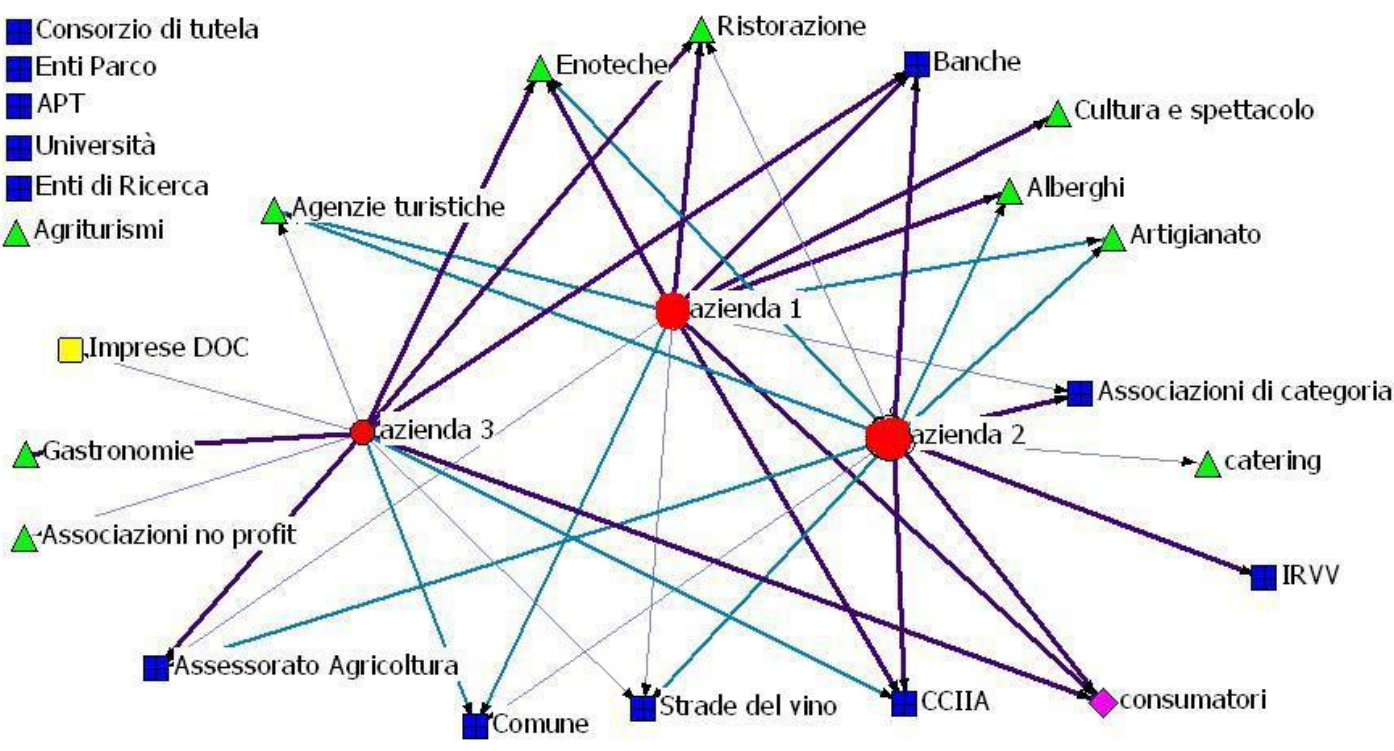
Consorzio di tutela
Enti Parco
APT
Università
Enti di Ricerca
Agriturismi

Ristorazione
Enoteche
Banche
Cultura e spettacolo
Alberghi
Agenzie turistiche
Artigianato
azienda 1
Imprese DOC
Associazioni di categoria
azienda 3
azienda 2
Gastronomie
catering
Associazioni no profit
IRVV
Assessorato Agricoltura
Strade del vino
CCIIA
consumatori
Comune